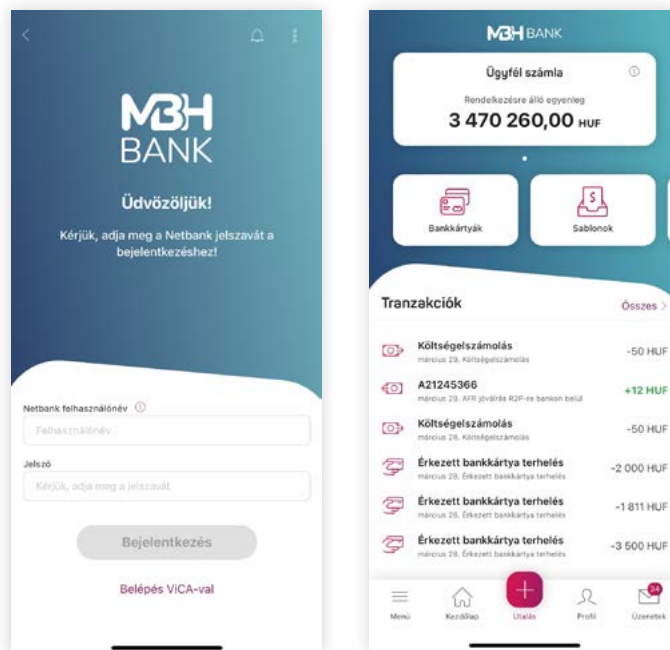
MBH BANK

Üdvözöljük!

Kérjük, adja meg a Netbank jelszavát a bejelentkezéshez!

Netbank felhasználónév ⓘ

Felhasználónév

Jelszó

Kérjük, adja meg a jelszavát

Bejelentkezés

Belépés ViCA-val

MBH BANK

Ügyfél számla ⓘ

Rendelkezésre álló egyenleg

3 470 260,00 HUF

Bankkártyák

Sablonok

Tranzakciók

Összes >

Költségelszámolás
március 29. Költségelszámolás
-50 HUF

A21245366
március 29. AFR jóváírás R2P-re bankon belül
+12 HUF

Költségelszámolás
március 28. Költségelszámolás
-50 HUF

Érkezett bankkártya terhelés
március 28. Érkezett bankkártya terhelés
-2 000 HUF

Érkezett bankkártya terhelés
március 28. Érkezett bankkártya terhelés
-1 811 HUF

Érkezett bankkártya terhelés
március 28. Érkezett bankkártya terhelés
-3 500 HUF

Menü
Kezdőlap
Utalás
Profil
34
Üzenetek